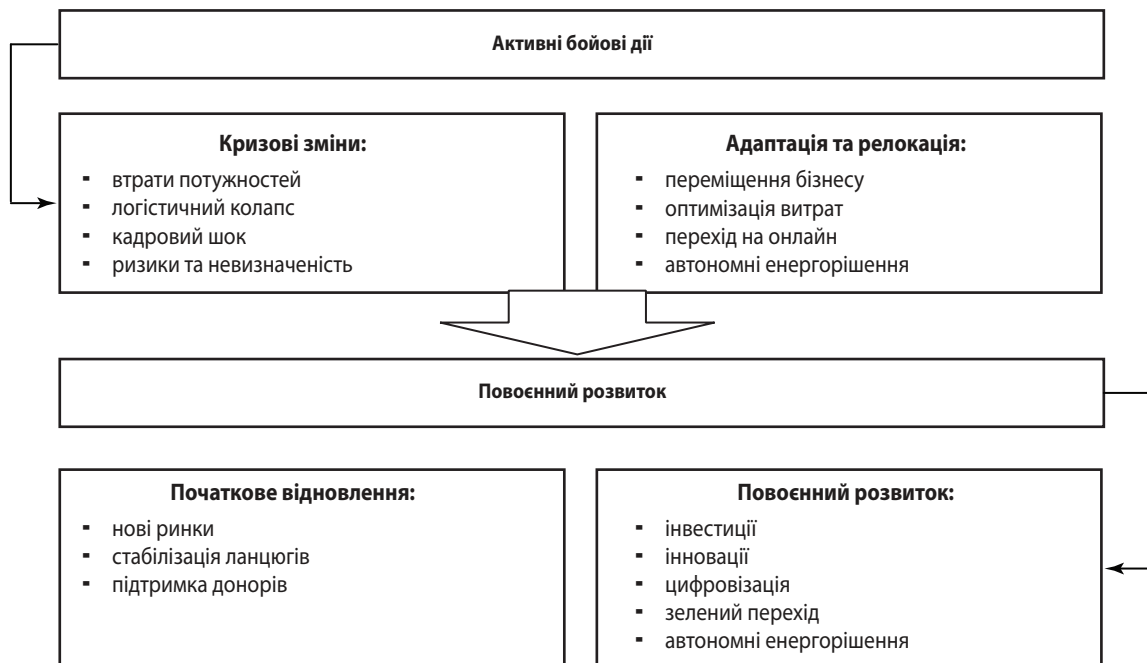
Активні бойові дії

Кризові зміни:
- втрати потужностей
- логістичний колапс
- кадровий шок
- ризики та невизначеність

Адаптація та релокація:
- переміщення бізнесу
- оптимізація витрат
- перехід на онлайн
- автономні енергорішення

Повоєнний розвиток

Початкове відновлення:
- нові ринки
- стабілізація ланцюгів
- підтримка донорів

Повоєнний розвиток:
- інвестиції
- інновації
- цифровізація
- зелений перехід
- автономні енергорішення